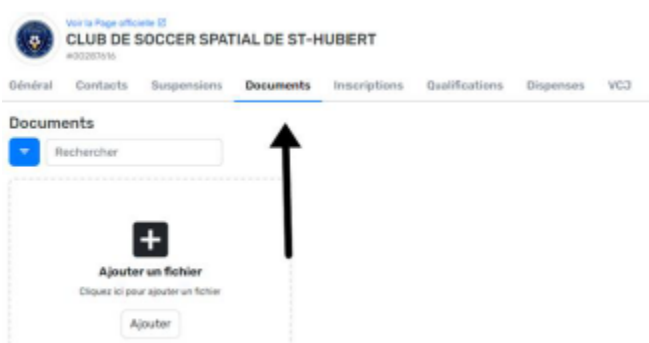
Voir la Page officielle
CLUB DE SOCCER SPATIAL DE ST-HUBERT
#00287616

Général Contacts Suspensions Documents Inscriptions Qualifications Dispenses VCJ

Documents

Rechercher

+

Ajouter un fichier

Cliquez ici pour ajouter un fichier

Ajouter